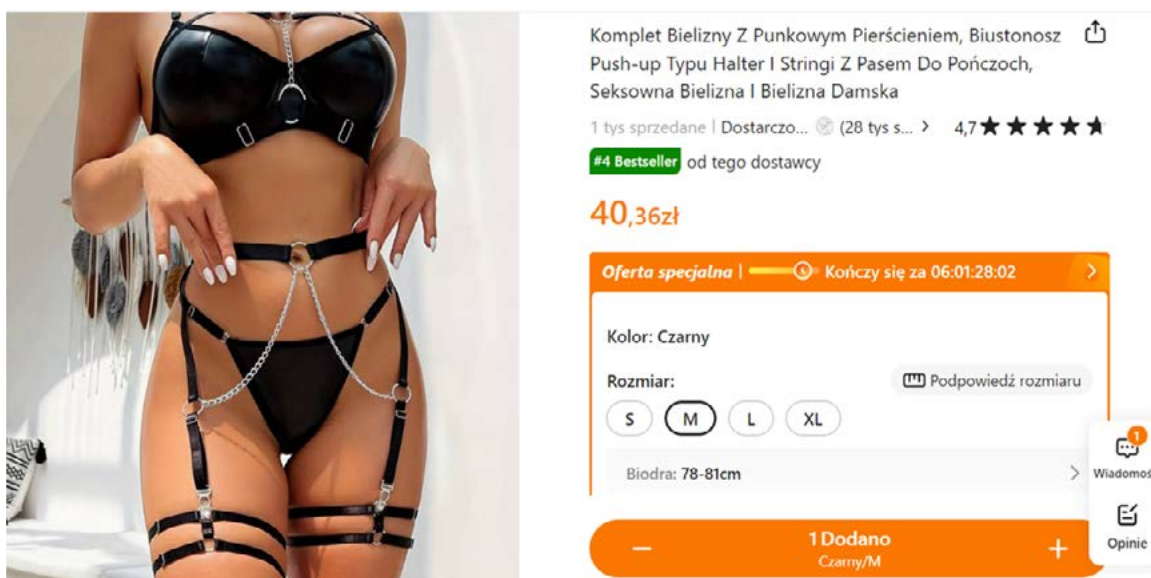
Komplet Bielizny Z Punkowym Pierścieniem, Biustonosz Push-up Typu Halter I Stringi Z Pasem Do Pończoch, Seksowna Bielizna I Bielizna Damska

1 tys sprzedane | Dostarczo... (28 tys s... > 4,7

#4 Bestseller od tego dostawcy

40,36zł

Oferta specjalna | Kończy się za 06:01:28:02 >

Kolor: Czarny

Rozmiar:

Podpowiedź rozmiaru

S M L XL

Biodra: 78-81cm >

1

Wiadomoś

Opinie

− 1 Dodano Czarny/M +